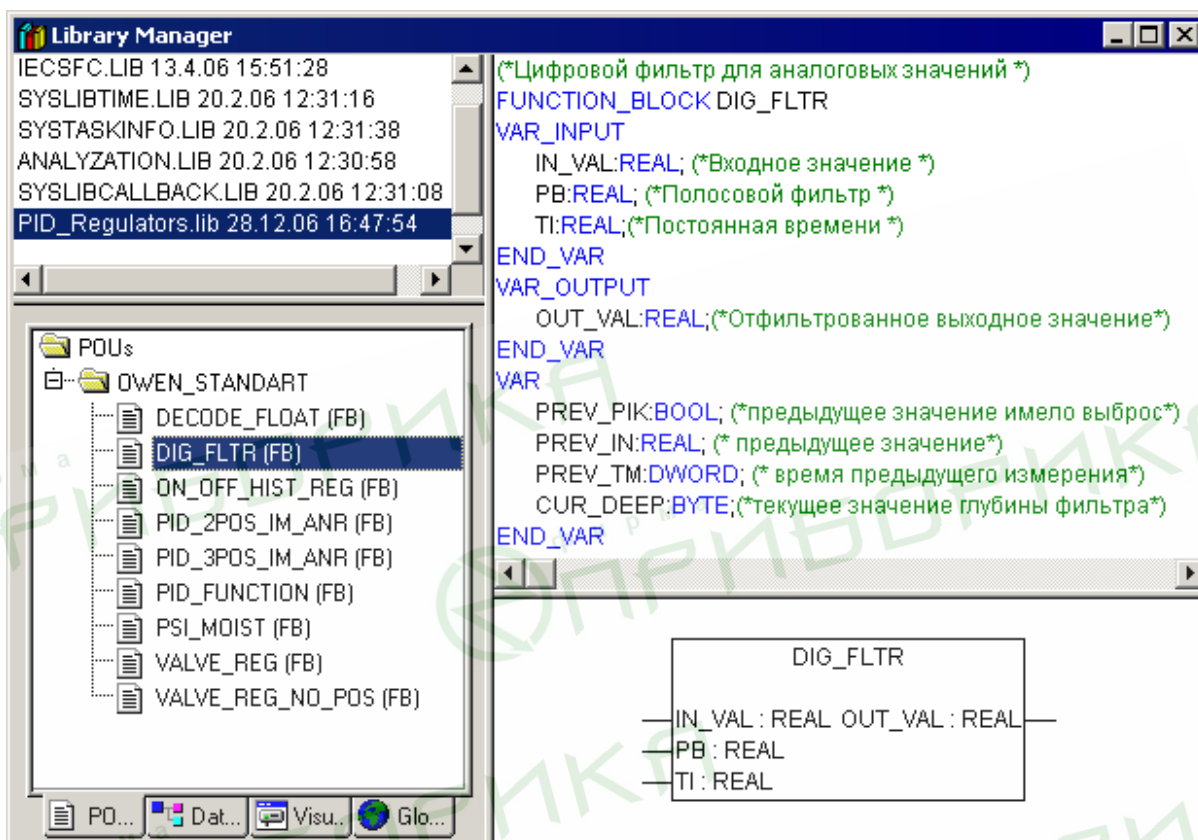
Library Manager

IECSFC.LIB 13.4.06 15:51:28
SYSLIBTIME.LIB 20.2.06 12:31:16
SYSTASKINFO.LIB 20.2.06 12:31:38
ANALYZATION.LIB 20.2.06 12:30:58
SYSLIBCALLBACK.LIB 20.2.06 12:31:08
PID_Regulators.lib 28.12.06 16:47:54

POUs
OWEN_STANDART
DECODE_FLOAT (FB)
DIG_FLTR (FB)
ON_OFF_HIST_REG (FB)
PID_2POS_IM_ANR (FB)
PID_3POS_IM_ANR (FB)
PID_FUNCTION (FB)
PSI_MOIST (FB)
VALVE_REG (FB)
VALVE_REG_NO_POS (FB)

PO... Dat... Visu... Glo...

(*Цифровой фильтр для аналоговых значений *)
FUNCTION_BLOCK DIG_FLTR
VAR_INPUT
IN_VAL:REAL; (*Входное значение *)
PB:REAL; (*Полосовой фильтр *)
TI:REAL;(*Постоянная времени *)
END_VAR
VAR_OUTPUT
OUT_VAL:REAL;(*Отфильтрованное выходное значение*)
END_VAR
VAR
PREV_PIK:BOOL; (*предыдущее значение имело выброс*)
PREV_IN:REAL; (* предыдущее значение*)
PREV_TM:DWORD; (* время предыдущего измерения*)
CUR_DEEP:BYTE;(*текущее значение глубины фильтра*)
END_VAR

DIG_FLTR
IN_VAL : REAL OUT_VAL : REAL
PB : REAL
TI : REAL